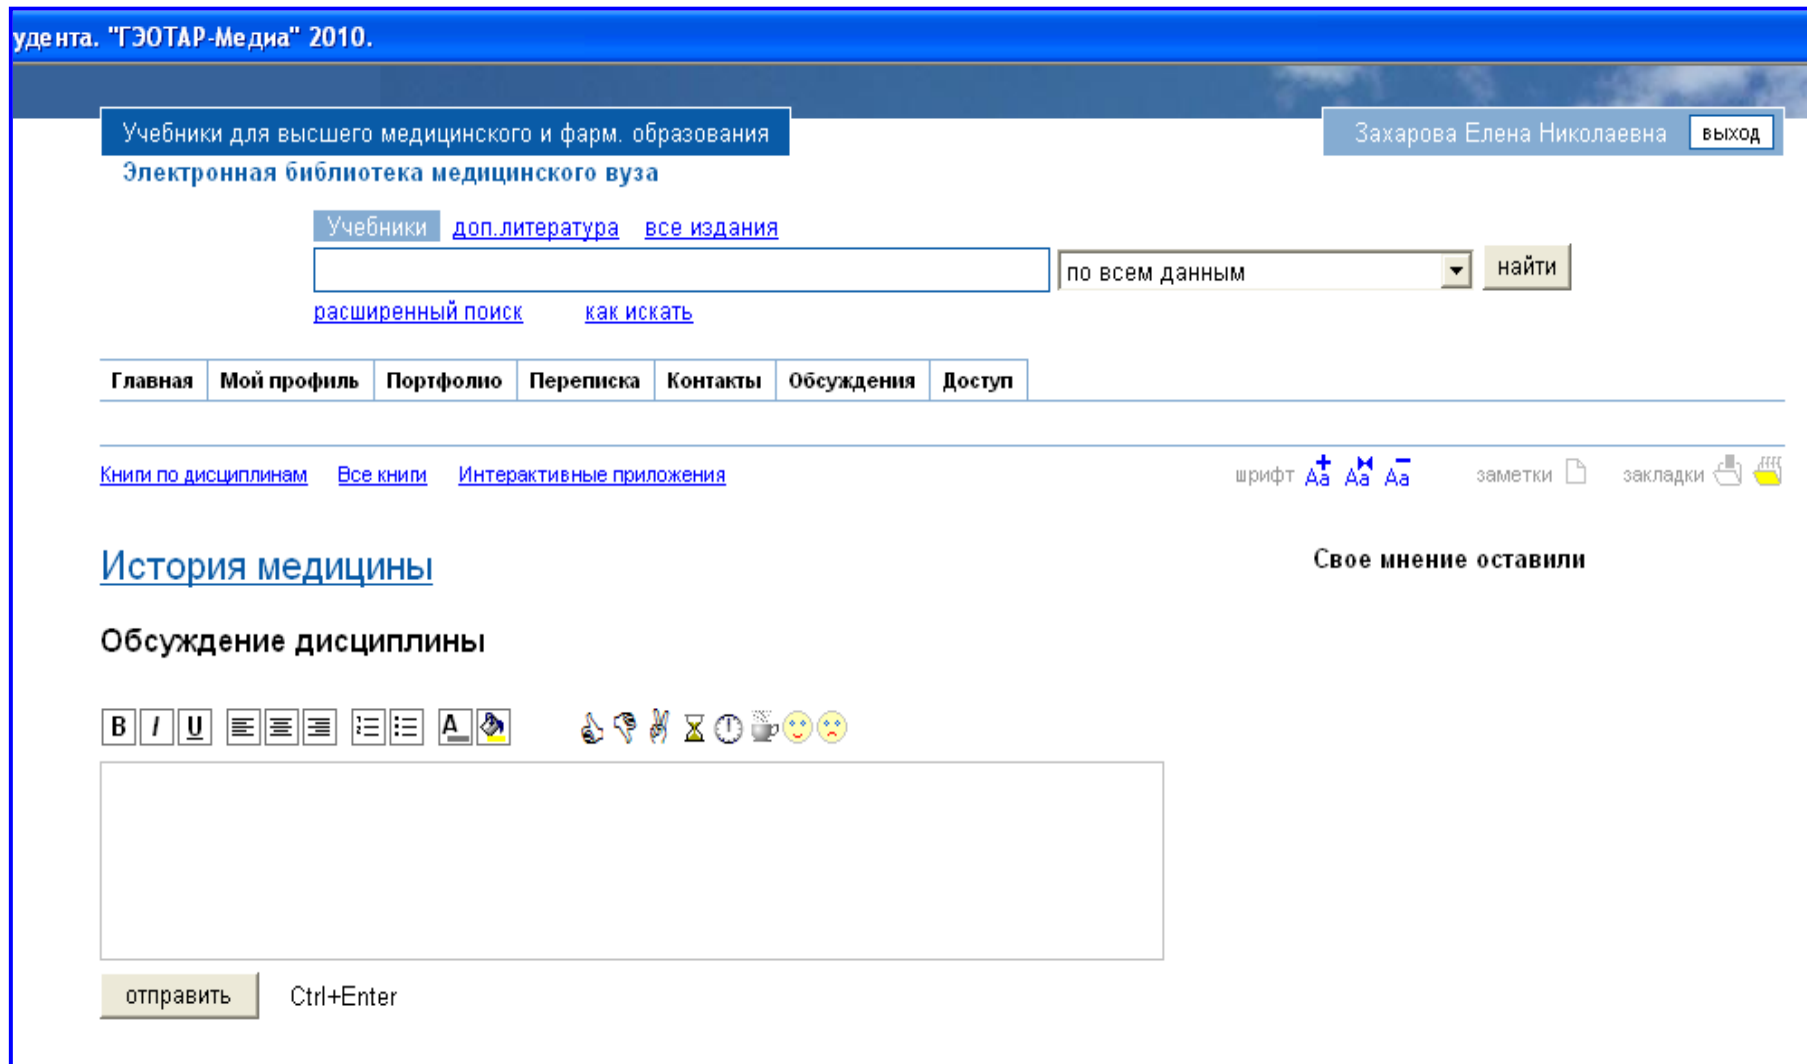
удента. "ГЭОТАР-Медиа" 2010.

Учебники для высшего медицинского и фарм. образования

Захарова Елена Николаевна выход

Электронная библиотека медицинского вуза

Учебники доп.литература все издания

по всем данным найти

расширенный поиск как искать

Главная Мой профиль Портфолио Переписка Контакты Обсуждения Доступ

Книги по дисциплинам Все книги Интерактивные приложения

шрифт Aa Aa Aa заметки закладки

История медицины

Свое мнение оставили

Обсуждение дисциплины

B I U A

отправить Ctrl+Enter